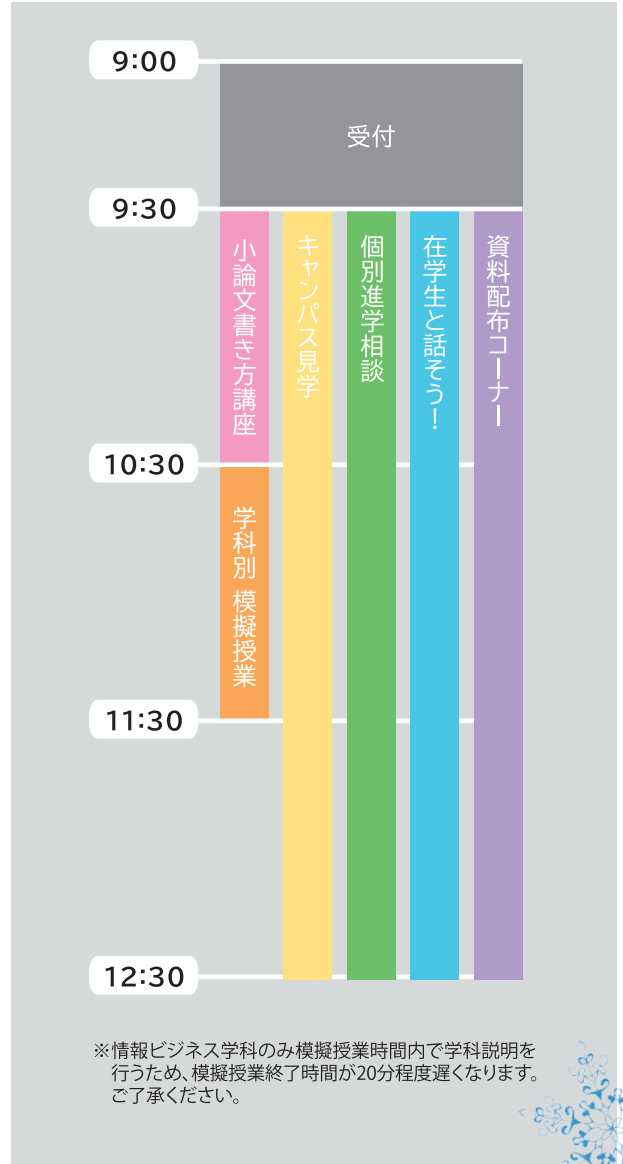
9:00

受付

9:30

小論文書き方講座

キャンパス見学

個別進学相談

在学生と話そう!

資料配布コーナー

10:30

学科別 模擬授業

11:30

12:30

※情報ビジネス学科のみ模擬授業時間内で学科説明を行うため、模擬授業終了時間が20分程度遅くなります。ご了承ください。